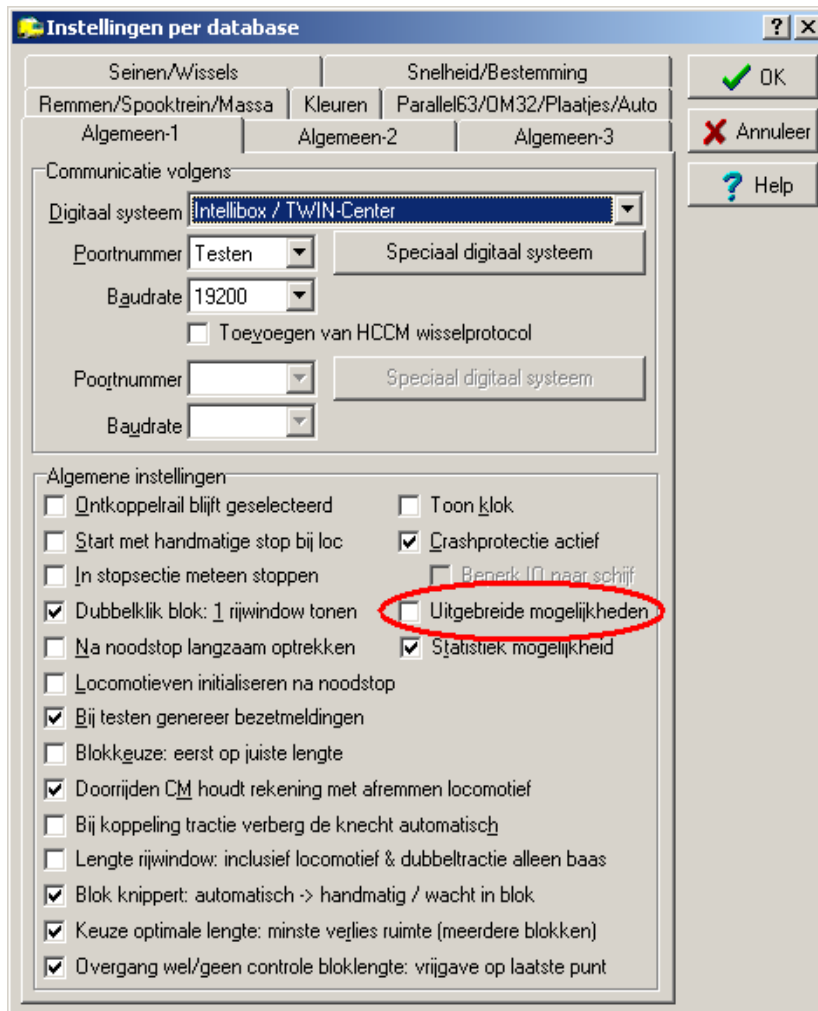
Instellingen per database

? X

Seinen/Wissels
Snelheid/Bestemming
Remmen/Spooktrein/Massa
Kleuren
Parallel63/OM32/Plaatjes/Auto
Algemeen-1
Algemeen-2
Algemeen-3

OK
Annuleer
Help

Communicatie volgens
Digitaal systeem Intellibox / TWIN-Center
Poortnummer Testen
Speciaal digitaal systeem
Baudrate 19200
Toevoegen van HCCM wisselprotocol
Poortnummer
Speciaal digitaal systeem
Baudrate

Algemene instellingen
Ontkoppelrail blijft geselecteerd
Toon klok
Start met handmatige stop bij loc
Crashprotectie actief
In stopsectie meteen stoppen
Beperk IO naar schijf
Dubbelklik blok: 1 rijwindow tonen
Uitgebreide mogelijkheden
Na noodstop langzaam optrekken
Statistiek mogelijkheid
Locomotieven initialiseren na noodstop
Bij testen genereer bezetmeldingen
Blokkeuze: eerst op juiste lengte
Doorrijden CM houdt rekening met afremmen locomotief
Bij koppeling tractie verberg de knecht automatisch
Lengte rijwindow: inclusief locomotief & dubbeltractie alleen baas
Blok knippert: automatisch -> handmatig / wacht in blok
Keuze optimale lengte: minste verlies ruimte (meerdere blokken)
Overgang wel/geen controle bloklengte: vrijgave op laatste punt